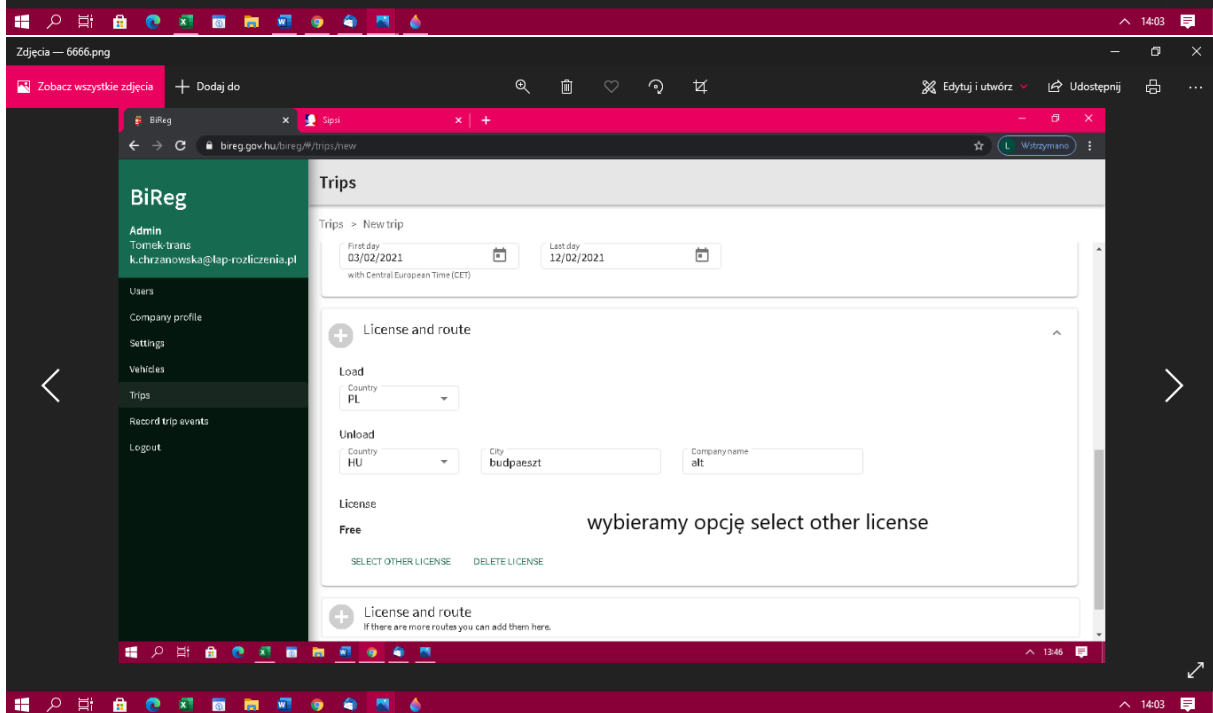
14:03

Zdjęcia — 6666.png

Zobacz wszystkie zdjęcia
Dodaj do
Edytuj i utwórz
Udostępnij

BiReg
Sipsi
bireg.gov.hu/bireg/#/trips/new
L Wstrzymano

BiReg
Admin
Tomek-trans
k.chrzanowska@lap-rozliczenia.pl

Users
Company profile
Settings
Vehicles
Trips
Record trip events
Logout

Trips

Trips > New trip

First day
03/02/2021
Last day
12/02/2021
with Central European Time (CET)

License and route

Load
Country
PL

Unload
Country
HU
City
budpaeszt
Company name
alt

License
Free

wybieramy opcję select other license

SELECT OTHER LICENSE
DELETE LICENSE

License and route
If there are more routes you can add them here.

13:46

14:03